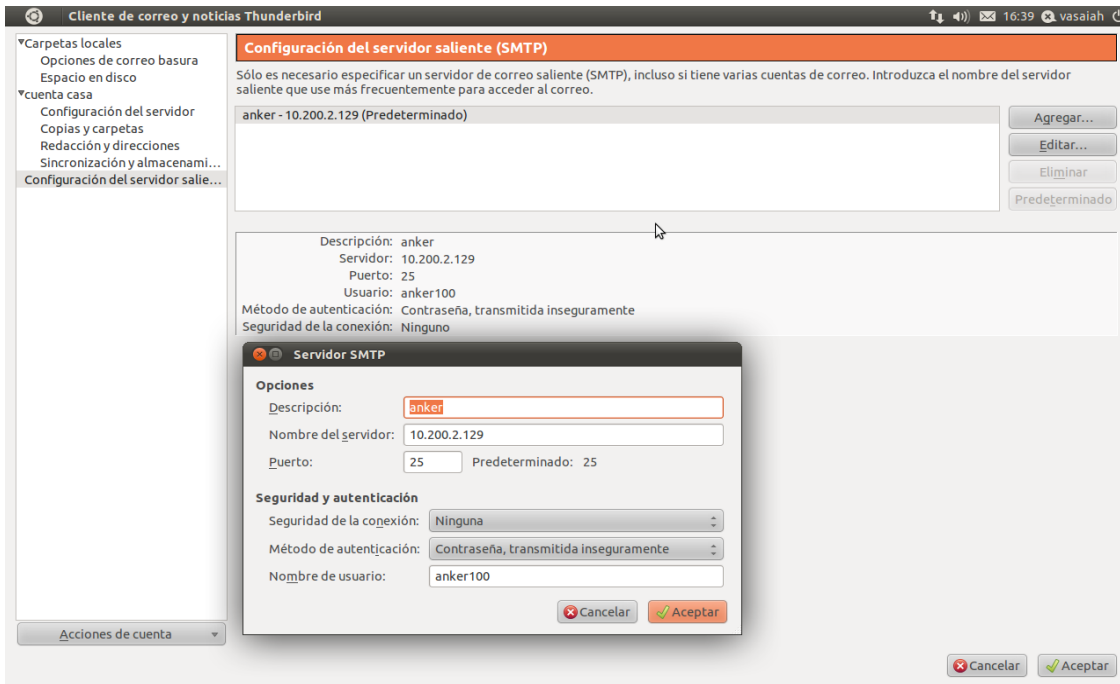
Cliente de correo y noticias Thunderbird

16:39 vasaiah

▾Carpetas locales
Opciones de correo basura
Espacio en disco
▾cuenta casa
Configuración del servidor
Copias y carpetas
Redacción y direcciones
Sincronización y almacenami…
Configuración del servidor salie…

Acciones de cuenta

Configuración del servidor saliente (SMTP)

Sólo es necesario especificar un servidor de correo saliente (SMTP), incluso si tiene varias cuentas de correo. Introduzca el nombre del servidor saliente que use más frecuentemente para acceder al correo.

anker - 10.200.2.129 (Predeterminado)

Agregar…
Editar…
Eliminar
Predeterminado

Descripción: anker
Servidor: 10.200.2.129
Puerto: 25
Usuario: anker100
Método de autenticación: Contraseña, transmitida inseguramente
Seguridad de la conexión: Ninguno

Servidor SMTP

Opciones
Descripción: anker
Nombre del servidor: 10.200.2.129
Puerto: 25 Predeterminado: 25

Seguridad y autenticación
Seguridad de la conexión: Ninguna
Método de autenticación: Contraseña, transmitida inseguramente
Nombre de usuario: anker100

Cancelar Aceptar

Cancelar Aceptar